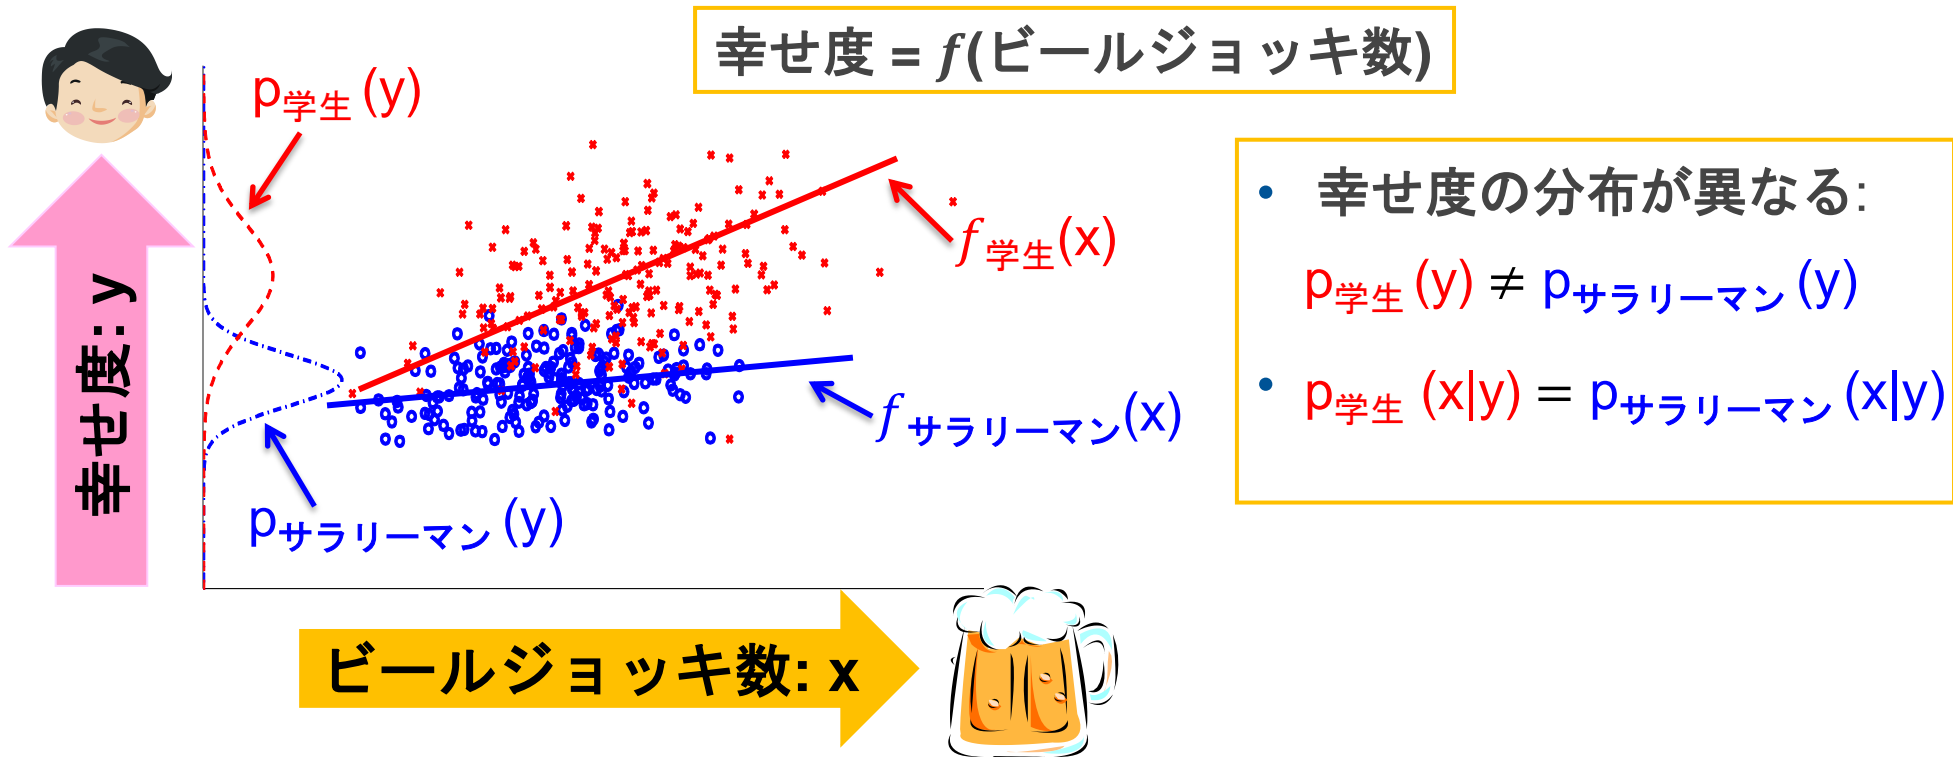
幸せ度 = $f$(ビールジョッキ数)

$p_{学生}(y)$

$f_{学生}(x)$

$f_{サラリーマン}(x)$

$p_{サラリーマン}(y)$

幸せ度: y

ビールジョッキ数: x

• 幸せ度の分布が異なる:

$p_{学生}(y) \neq p_{サラリーマン}(y)$

• $p_{学生}(x|y) = p_{サラリーマン}(x|y)$